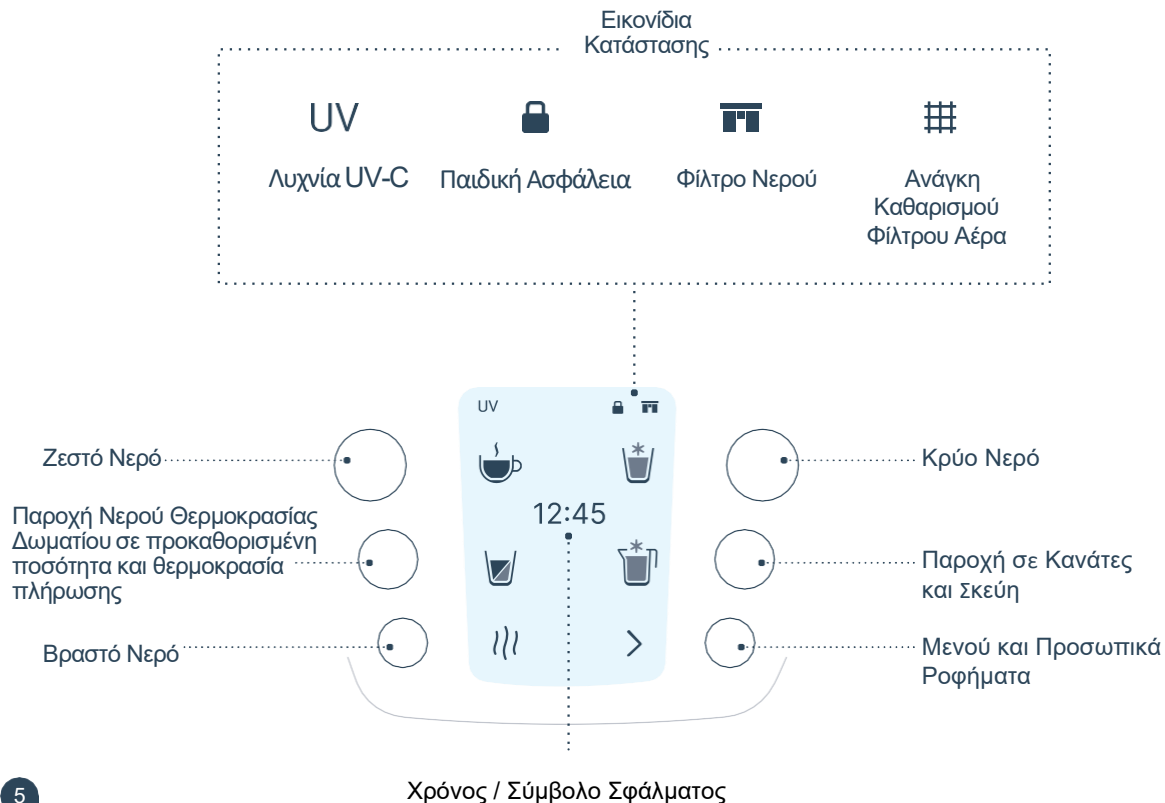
Εικονίδια Κατάστασης

UV
Λυχνία UV-C

Παιδική Ασφάλεια

Φίλτρο Νερού

Ανάγκη Καθαρισμού Φίλτρου Αέρα

UV

12:45

Ζεστό Νερό

Παροχή Νερού Θερμοκρασίας Δωματίου σε προκαθορισμένη ποσότητα και θερμοκρασία πλήρωσης

Βραστό Νερό

Κρύο Νερό

Παροχή σε Κανάτες και Σκεύη

Μενού και Προσωπικά Ροφήματα

5

Χρόνος / Σύμβολο Σφάλματος